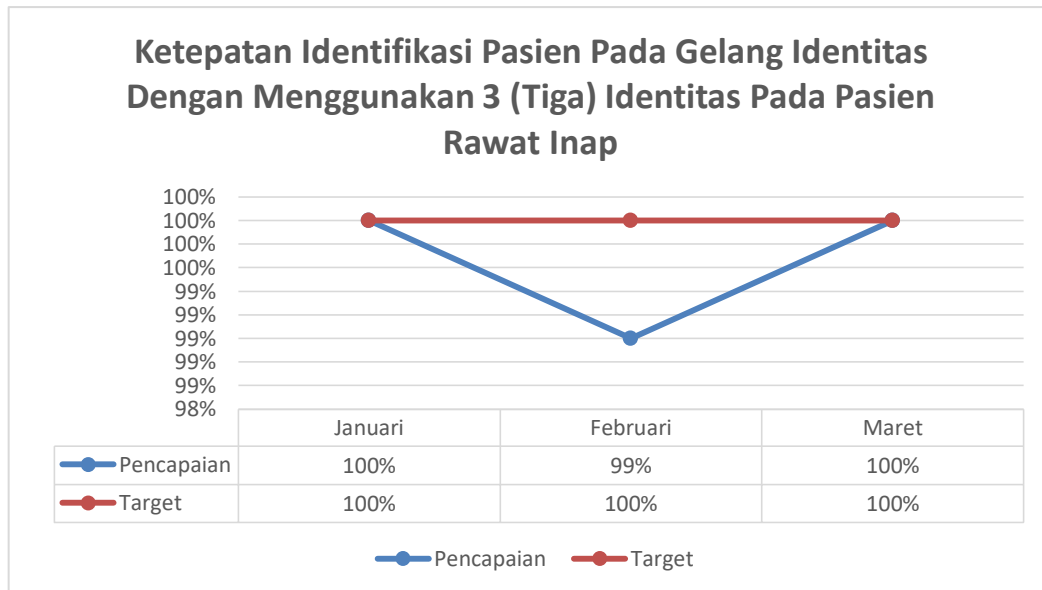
Ketepatan Identifikasi Pasien Pada Gelang Identitas Dengan Menggunakan 3 (Tiga) Identitas Pada Pasien Rawat Inap

100%
100%
100%
100%
99%
99%
99%
99%
99%
98%

| | Januari | Februari | Maret |
|---|---|---|---|
| Pencapaian | 100% | 99% | 100% |
| Target | 100% | 100% | 100% |

Pencapaian Target